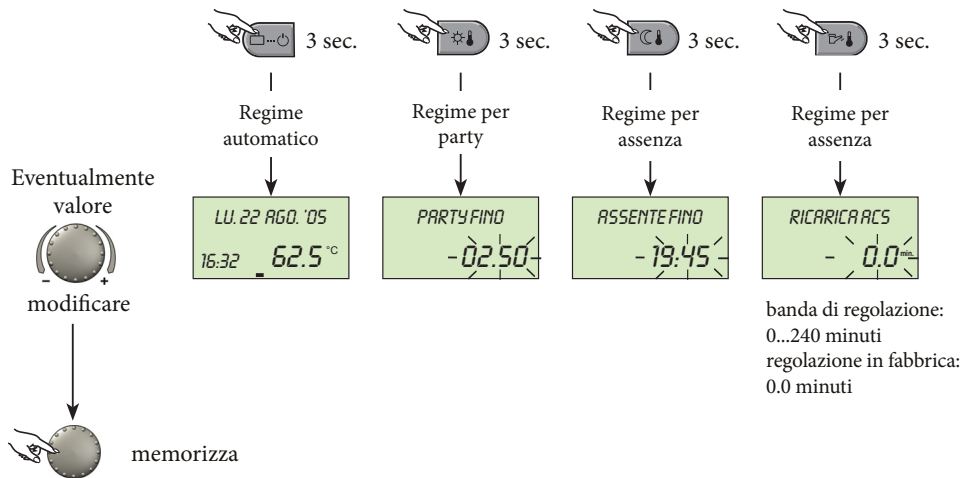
3 sec.

Regime automatico

LU. 22 AGO. '05
16:32 62.5 °C

3 sec.

Regime per party

PARTY FINO
02.50

3 sec.

Regime per assenza

ASSENTE FINO
19:45

3 sec.

Regime per assenza

RICARICA ACS
0.0 min.

banda di regolazione: 0...240 minuti
regolazione in fabbrica: 0.0 minuti

Eventualmente valore
–
+
modificare

memorizza